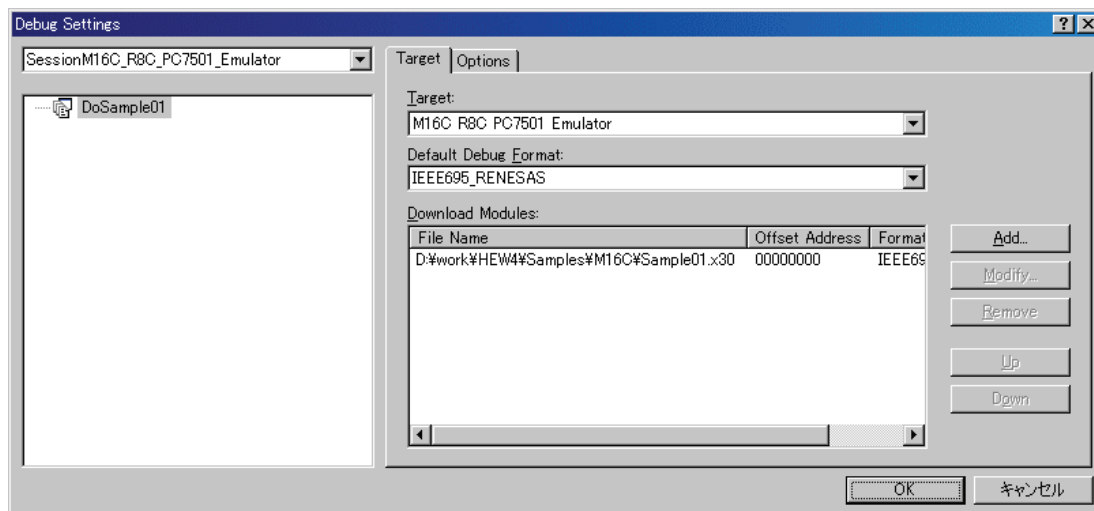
Debug Settings

?

SessionM16C_R8C_PC7501_Emulator

DoSample01

Target | Options

Target:
M16C R8C PC7501 Emulator

Default Debug Format:
IEEE695_RENESAS

Download Modules:

| File Name | Offset Address | Format |
|---|---|---|
| D:¥work¥HEW4¥Samples¥M16C¥Sample01.x30 | 00000000 | IEEE69 |

Add...
Modify...
Remove
Up
Down

OK
キャンセル